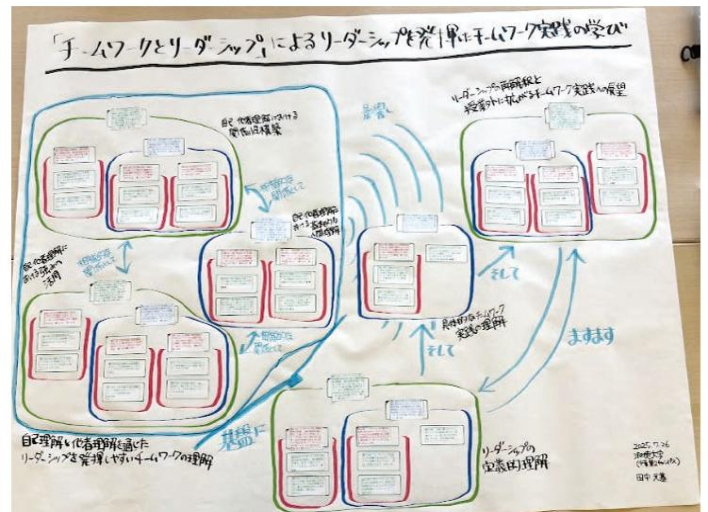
「チームワークとリーダーシップ」によるリーダーシップを発揮したチームワーク実践の学び

自己一他者理解における関係性構築

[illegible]

自己・他者理解における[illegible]

自己・他者理解における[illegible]活用

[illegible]

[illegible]

影響し

リーダーシップの両輪と援助する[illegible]チームワーク実践の展望

そして

具体的なチームワーク実践の理解

そして

ますます

基盤に

自己理解と他者理解を通じたリーダーシップを発揮しやすいチームワークの理解

リーダーシップの定義的理解

2025.7.26
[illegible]
田中 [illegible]